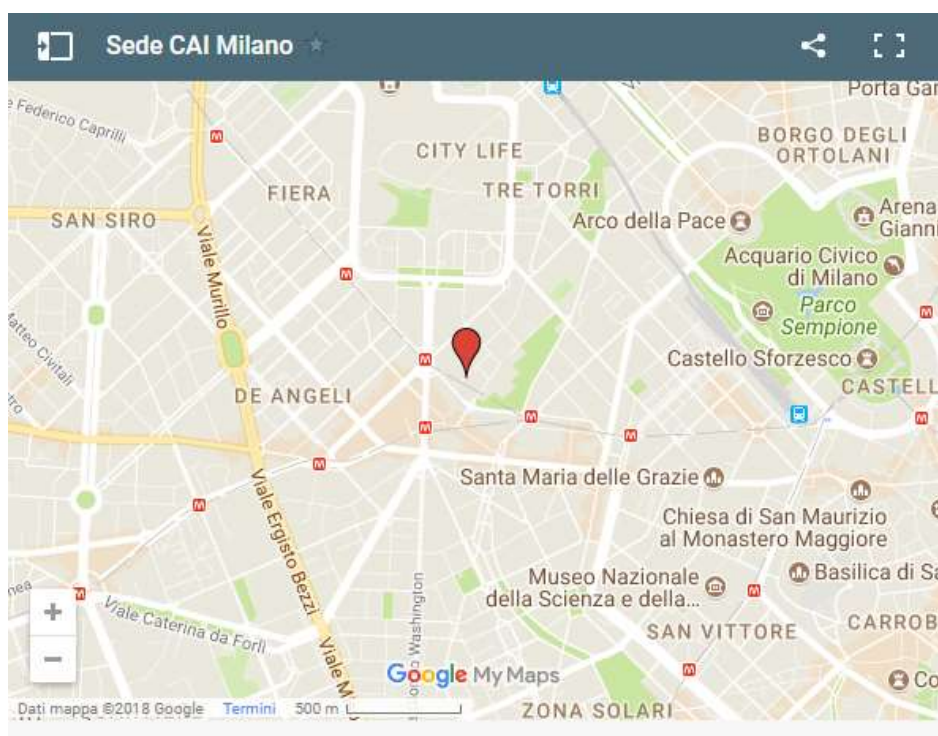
Sede CAI Milano

Porta Gar

Federico Caprilli

BORGO DEGLI ORTOLANI

CITY LIFE

FIERA

TRE TORRI

SAN SIRO

Arco della Pace

Arena Gianni

Viale Murillo

Acquario Civico di Milano

Parco Sempione

Matteo Civitali

Castello Sforzesco

CASTELL

DE ANGELI

Santa Maria delle Grazie

Viale Ergisto Bezzi

Chiesa di San Maurizio al Monastero Maggiore

Basilica di Sa

Museo Nazionale della Scienza e della...

Viale Caterina da Forlì

Via Washington

SAN VITTORE

CARROB

Viale M

Google My Maps

Co

Dati mappa ©2018 Google Termini 500 m

ZONA SOLARI

+

−